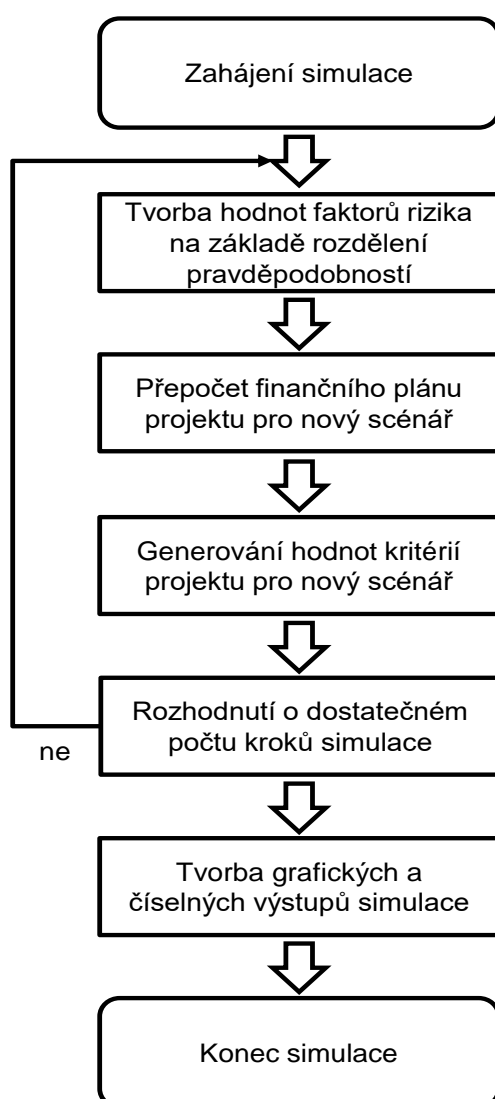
Zahájení simulace

Tvorba hodnot faktorů rizika na základě rozdělení pravděpodobností

Přepočet finančního plánu projektu pro nový scénář

Generování hodnot kritérií projektu pro nový scénář

Rozhodnutí o dostatečném počtu kroků simulace

ne

Tvorba grafických a číselných výstupů simulace

Konec simulace